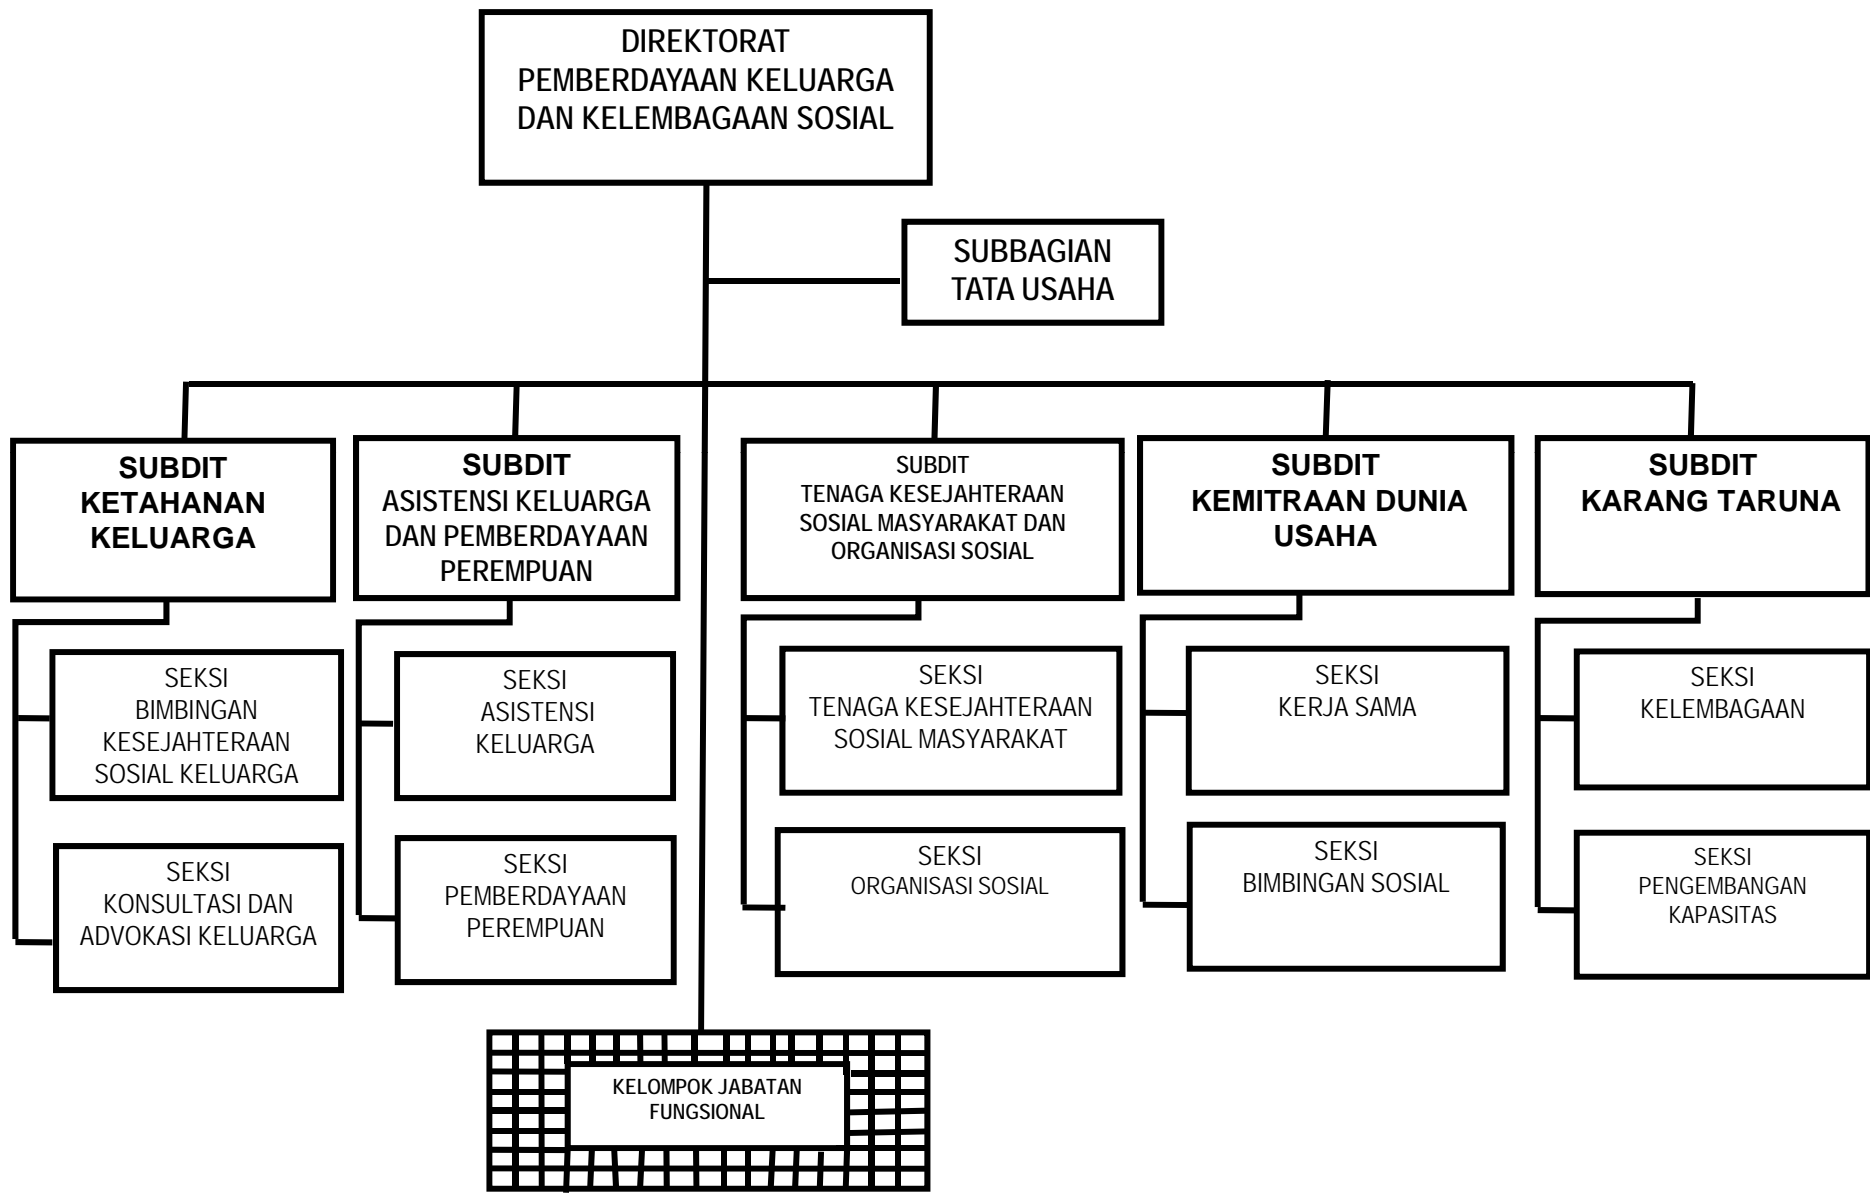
DIREKTORAT
PEMBERDAYAAN KELUARGA
DAN KELEMBAGAAN SOSIAL

SUBBAGIAN
TATA USAHA

SUBDIT
KETAHANAN
KELUARGA

SEKSI
BIMBINGAN
KESEJAHTERAAN
SOSIAL KELUARGA

SEKSI
KONSULTASI DAN
ADVOKASI KELUARGA

SUBDIT
ASISTENSI KELUARGA
DAN PEMBERDAYAAN
PEREMPUAN

SEKSI
ASISTENSI
KELUARGA

SEKSI
PEMBERDAYAAN
PEREMPUAN

SUBDIT
TENAGA KESEJAHTERAAN
SOSIAL MASYARAKAT DAN
ORGANISASI SOSIAL

SEKSI
TENAGA KESEJAHTERAAN
SOSIAL MASYARAKAT

SEKSI
ORGANISASI SOSIAL

SUBDIT
KEMITRAAN DUNIA
USAHA

SEKSI
KERJA SAMA

SEKSI
BIMBINGAN SOSIAL

SUBDIT
KARANG TARUNA

SEKSI
KELEMBAGAAN

SEKSI
PENGEMBANGAN
KAPASITAS

KELOMPOK JABATAN
FUNGSIONAL